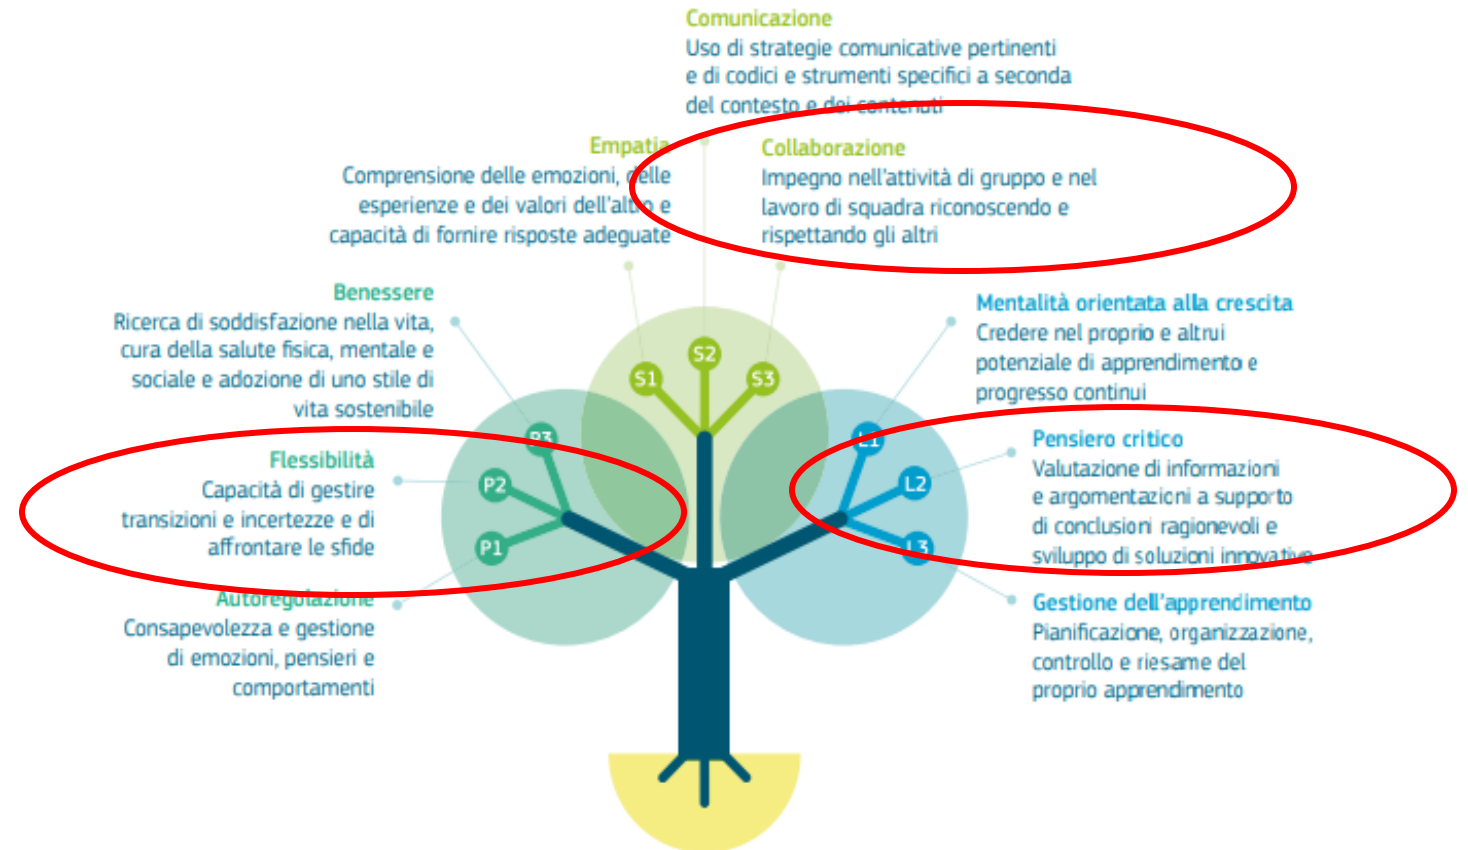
Comunicazione
Uso di strategie comunicative pertinenti e di codici e strumenti specifici a seconda del contesto e dei contenuti

Empatia
Comprensione delle emozioni, delle esperienze e dei valori dell'altro e capacità di fornire risposte adeguate

Collaborazione
Impegno nell'attività di gruppo e nel lavoro di squadra riconoscendo e rispettando gli altri

Benessere
Ricerca di soddisfazione nella vita, cura della salute fisica, mentale e sociale e adozione di uno stile di vita sostenibile

Mentalità orientata alla crescita
Credere nel proprio e altrui potenziale di apprendimento e progresso continui

S1
S2
S3
P3
P2
P1
L1
L2
L3

Flessibilità
Capacità di gestire transizioni e incertezze e di affrontare le sfide

Pensiero critico
Valutazione di informazioni e argomentazioni a supporto di conclusioni ragionevoli e sviluppo di soluzioni innovative

Autoregolazione
Consapevolezza e gestione di emozioni, pensieri e comportamenti

Gestione dell'apprendimento
Pianificazione, organizzazione, controllo e riesame del proprio apprendimento